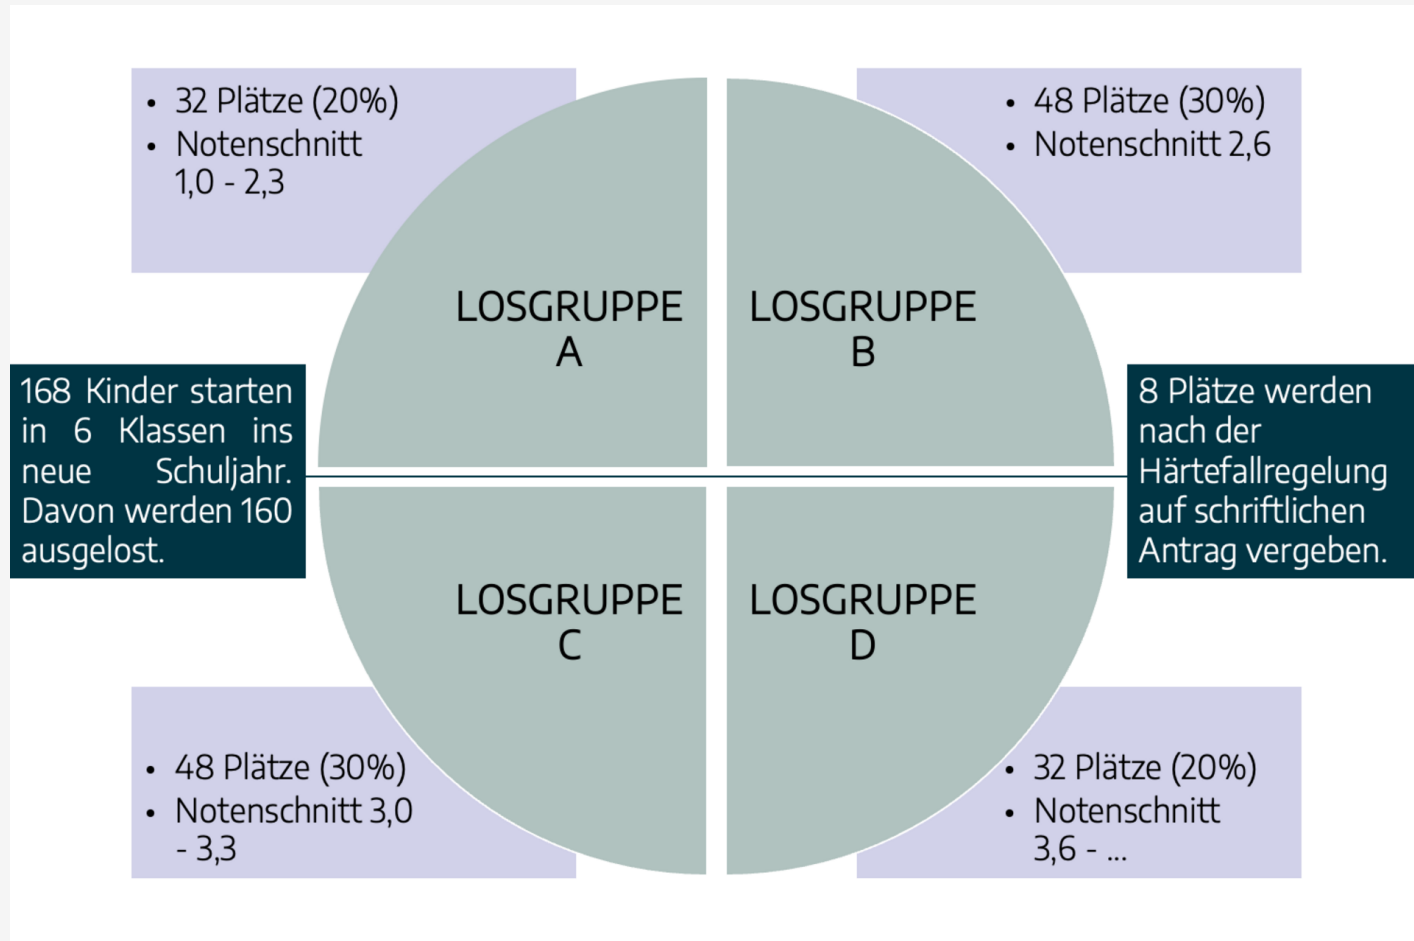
• 32 Plätze (20%)
• Notenschnitt 1,0 - 2,3

• 48 Plätze (30%)
• Notenschnitt 2,6

LOSGRUPPE A

LOSGRUPPE B

168 Kinder starten in 6 Klassen ins neue Schuljahr. Davon werden 160 ausgelost.

8 Plätze werden nach der Härtefallregelung auf schriftlichen Antrag vergeben.

LOSGRUPPE C

LOSGRUPPE D

• 48 Plätze (30%)
• Notenschnitt 3,0 - 3,3

• 32 Plätze (20%)
• Notenschnitt 3,6 - ...